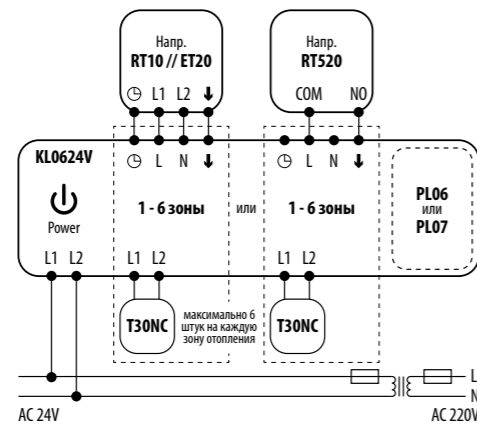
Напр.
RT10 // ET20

L1 L2

Напр.
RT520

COM NO

KL0624V

Power

L N

1 - 6 зоны

или

L N

1 - 6 зоны

PL06
или
PL07

L1 L2

L1 L2

L1 L2

T30NC

максимально 6 штук на каждую зону отопления

T30NC

L
N

AC 24V

AC 220V